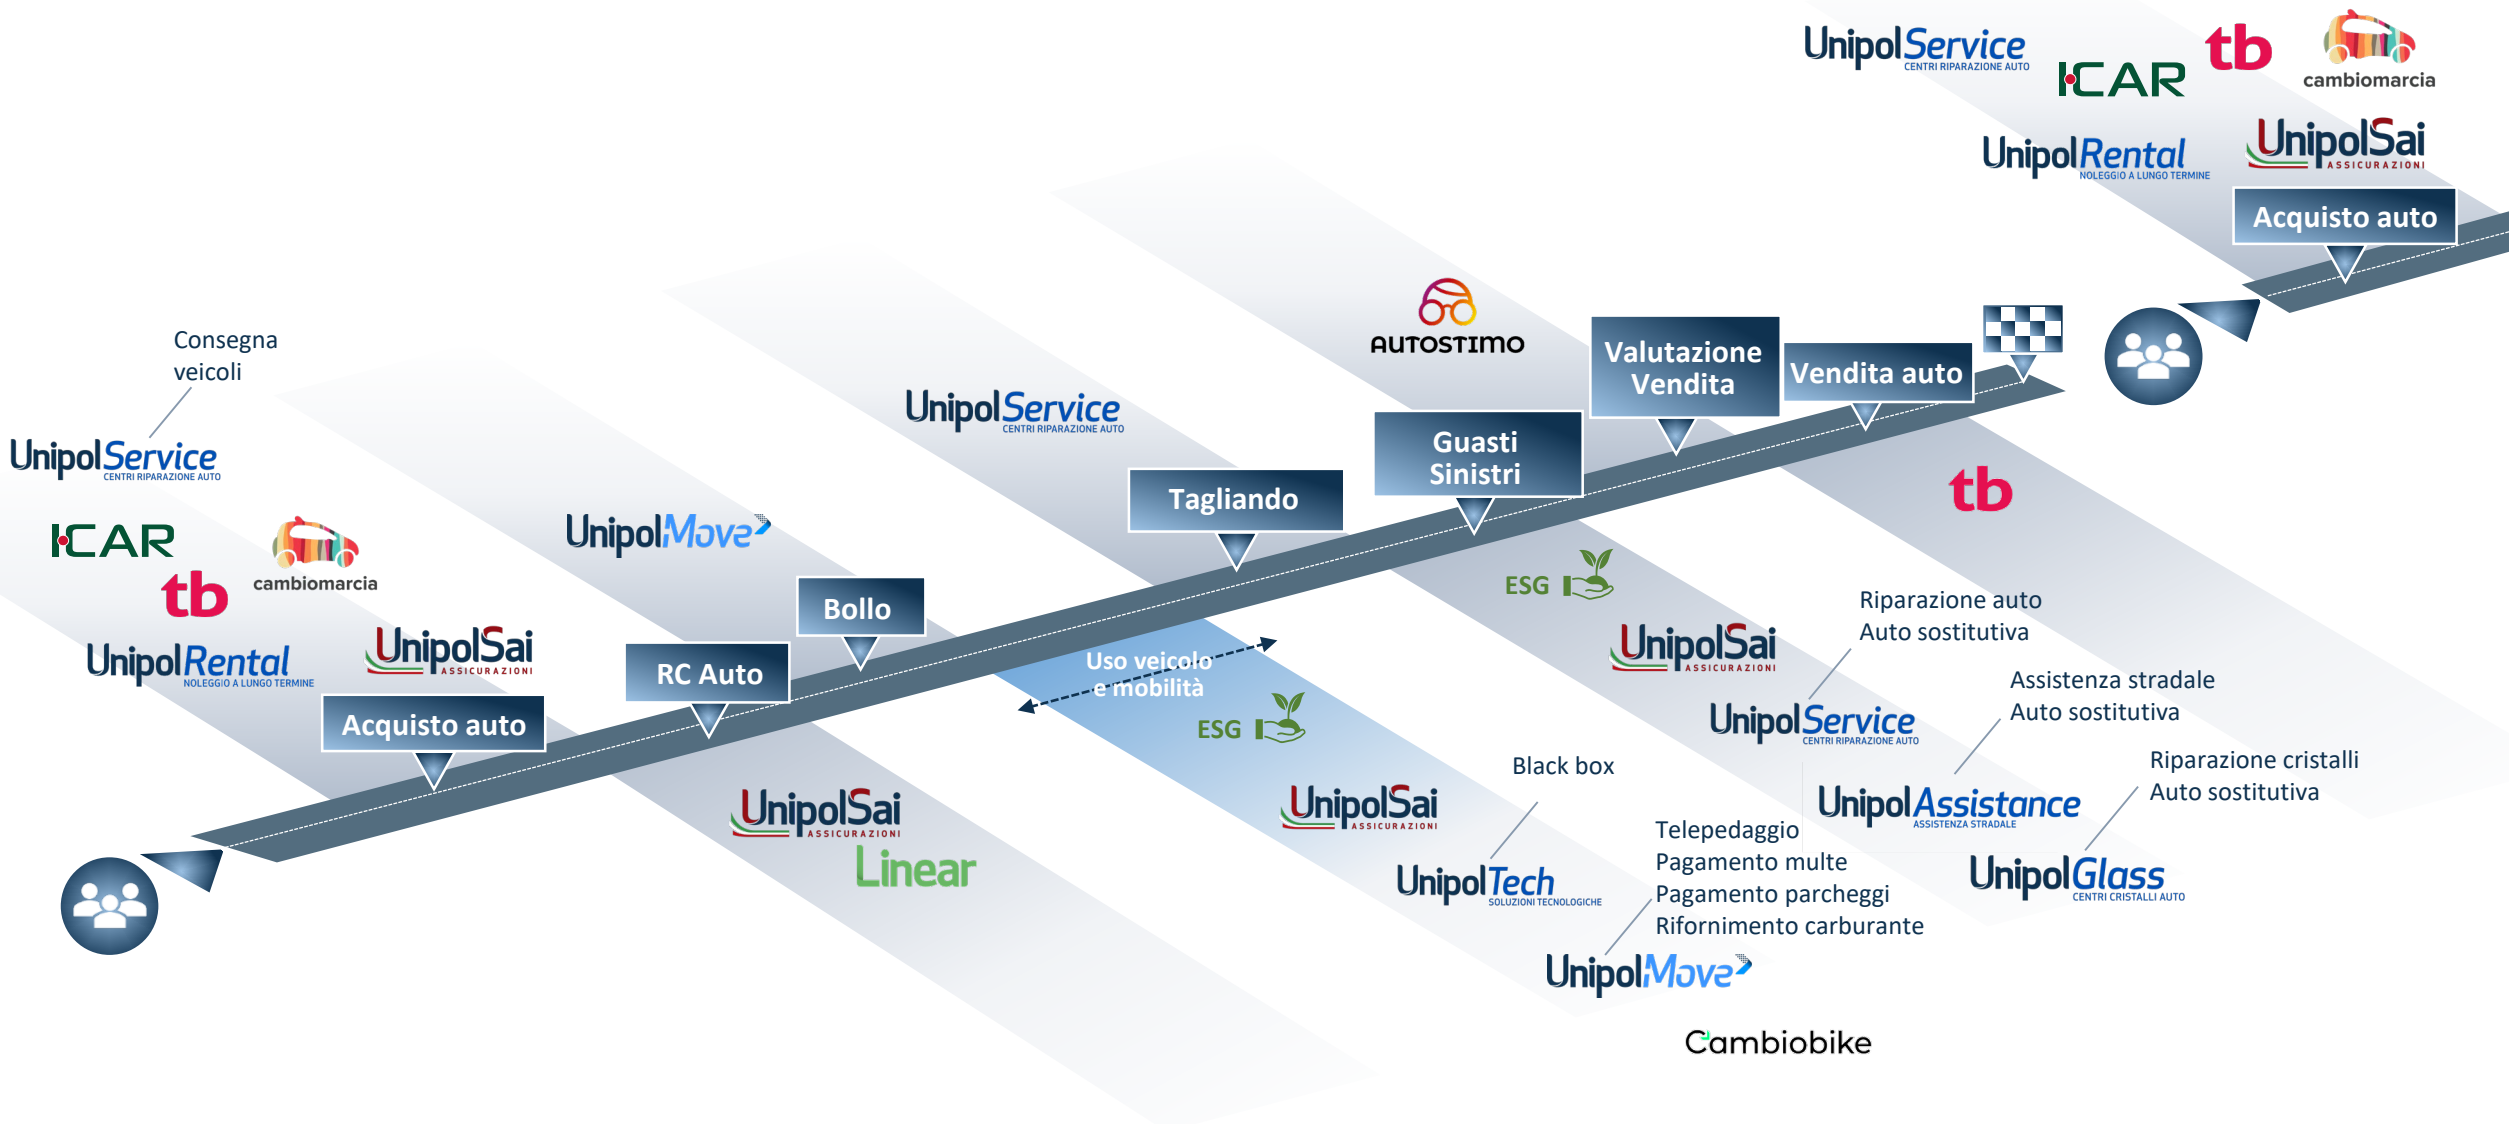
UnipolService CENTRI RIPARAZIONE AUTO
ICAR
tb
cambiomarcia
UnipolRental NOLEGGIO A LUNGO TERMINE
UnipolSai ASSICURAZIONI
Acquisto auto

AUTOSTIMO
Valutazione Vendita
Vendita auto

Consegna veicoli
UnipolService CENTRI RIPARAZIONE AUTO
ICAR
cambiomarcia
tb
UnipolRental NOLEGGIO A LUNGO TERMINE
UnipolSai ASSICURAZIONI
Acquisto auto

UnipolService CENTRI RIPARAZIONE AUTO
UnipolMove
Tagliando
Guasti Sinistri
Bollo
RC Auto
Uso veicolo e mobilità
ESG
ESG
tb

UnipolSai ASSICURAZIONI
Linear

UnipolSai ASSICURAZIONI
Riparazione auto
Auto sostitutiva
UnipolService CENTRI RIPARAZIONE AUTO
Assistenza stradale
Auto sostitutiva
UnipolAssistance ASSISTENZA STRADALE
Riparazione cristalli
Auto sostitutiva
UnipolGlass CENTRI CRISTALLI AUTO

UnipolSai ASSICURAZIONI
Black box
UnipolTech SOLUZIONI TECNOLOGICHE
Telepedaggio
Pagamento multe
Pagamento parcheggi
Rifornimento carburante
UnipolMove
Cambiobike